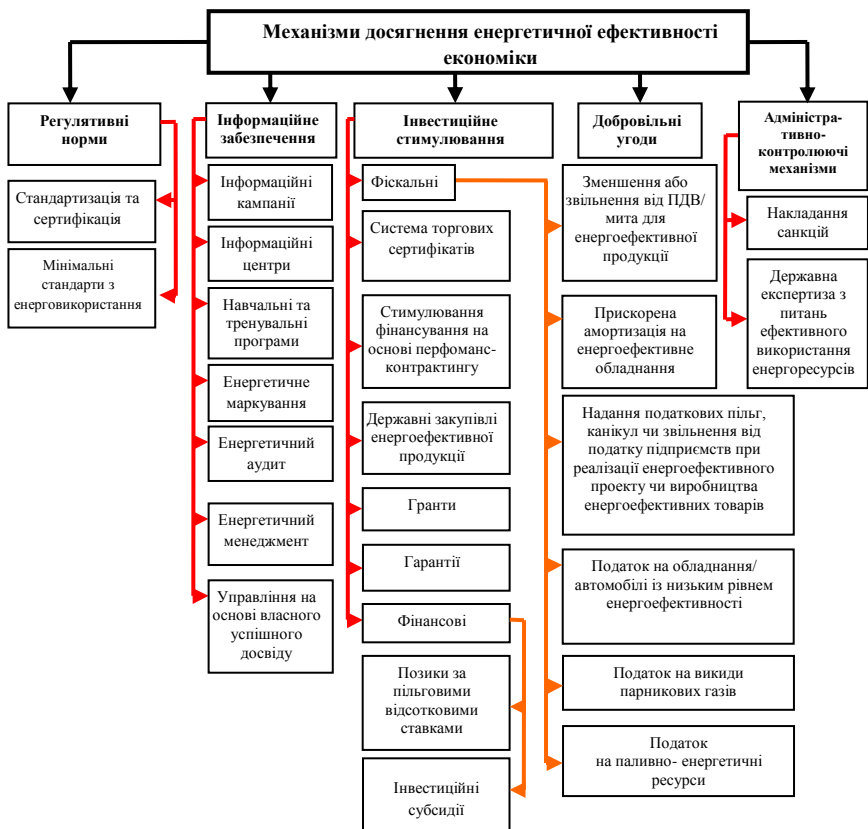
Механізми досягнення енергетичної ефективності економіки

Регулятивні норми

Стандартизація та сертифікація

Мінімальні стандарти з енерговикористання

Інформаційне забезпечення

Інформаційні кампанії

Інформаційні центри

Навчальні та тренувальні програми

Енергетичне маркування

Енергетичний аудит

Енергетичний менеджмент

Управління на основі власного успішного досвіду

Інвестиційне стимулювання

Фіскальні

Система торгових сертифікатів

Стимулювання фінансування на основі перфоманс-контрактингу

Державні закупівлі енергоефективної продукції

Гранти

Гарантії

Фінансові

Позики за пільговими відсотковими ставками

Інвестиційні субсидії

Добровільні угоди

Зменшення або звільнення від ПДВ/ мита для енергоефективної продукції

Прискорена амортизація на енергоефективне обладнання

Надання податкових пільг, канікул чи звільнення від податку підприємств при реалізації енергоефективного проекту чи виробництва енергоефективних товарів

Податок на обладнання/ автомобілі із низьким рівнем енергоефективності

Податок на викиди парникових газів

Податок на паливно- енергетичні ресурси

Адміністра-тивно-контролюючі механізми

Накладання санкцій

Державна експертиза з питань ефективного використання енергоресурсів